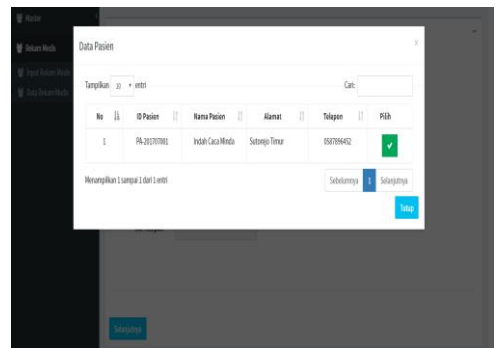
Master
Rekam Medis
Input Rekam Medis
Data Rekam Medis

Data Pasien

×

Tampilkan 10 entri

Cari:

| No | ID Pasien | Nama Pasien | Alamat | Telepon | Pilih |
|---|---|---|---|---|---|
| 1 | PA-201707001 | Indah Caca Minda | Sutorejo Timur | 0587896452 | ✓ |

Menampilkan 1 sampai 1 dari 1 entri

Sebelumnya 1 Selanjutnya

Tutup

Selanjutnya